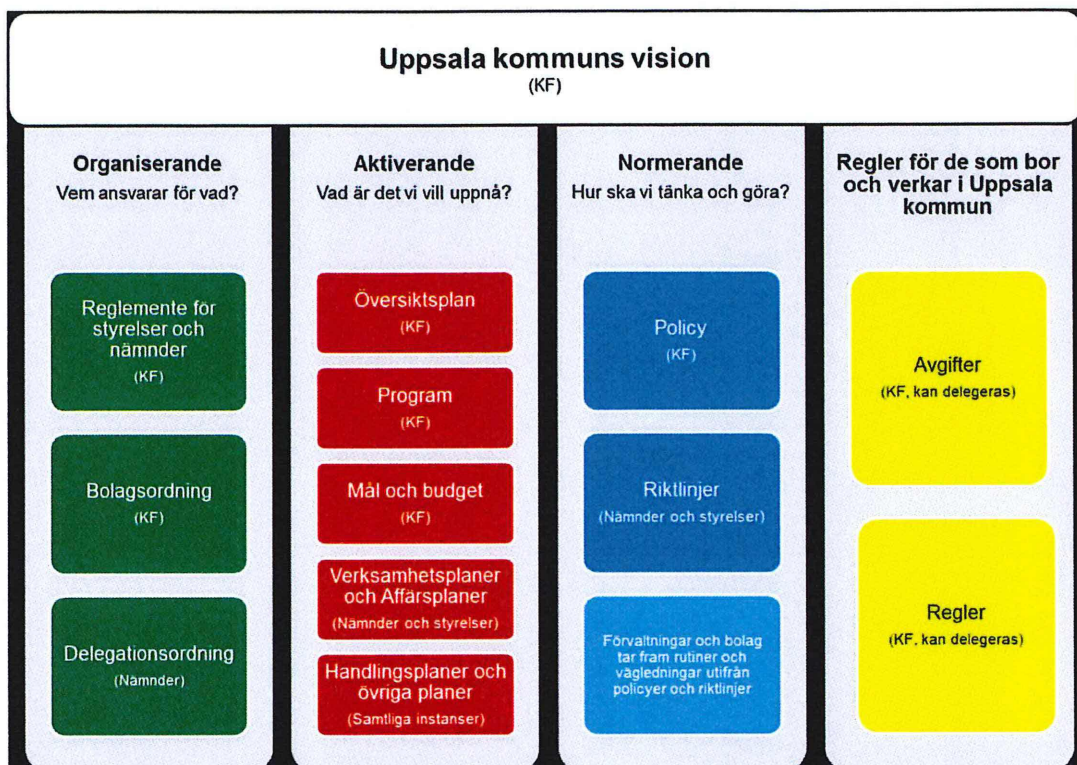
Uppsala kommuns vision
(KF)

Organiserande
Vem ansvarar för vad?

Reglemente för styrelser och nämnder
(KF)

Bolagsordning
(KF)

Delegationsordning
(Nämnder)

Aktiverande
Vad är det vi vill uppnå?

Översiktsplan
(KF)

Program
(KF)

Mål och budget
(KF)

Verksamhetsplaner och Affärsplaner
(Nämnder och styrelser)

Handlingsplaner och övriga planer
(Samtliga instanser)

Normerande
Hur ska vi tänka och göra?

Policy
(KF)

Riktlinjer
(Nämnder och styrelser)

Förvaltningar och bolag tar fram rutiner och vägledningar utifrån policyer och riktlinjer

Regler för de som bor och verkar i Uppsala kommun

Avgifter
(KF, kan delegeras)

Regler
(KF, kan delegeras)